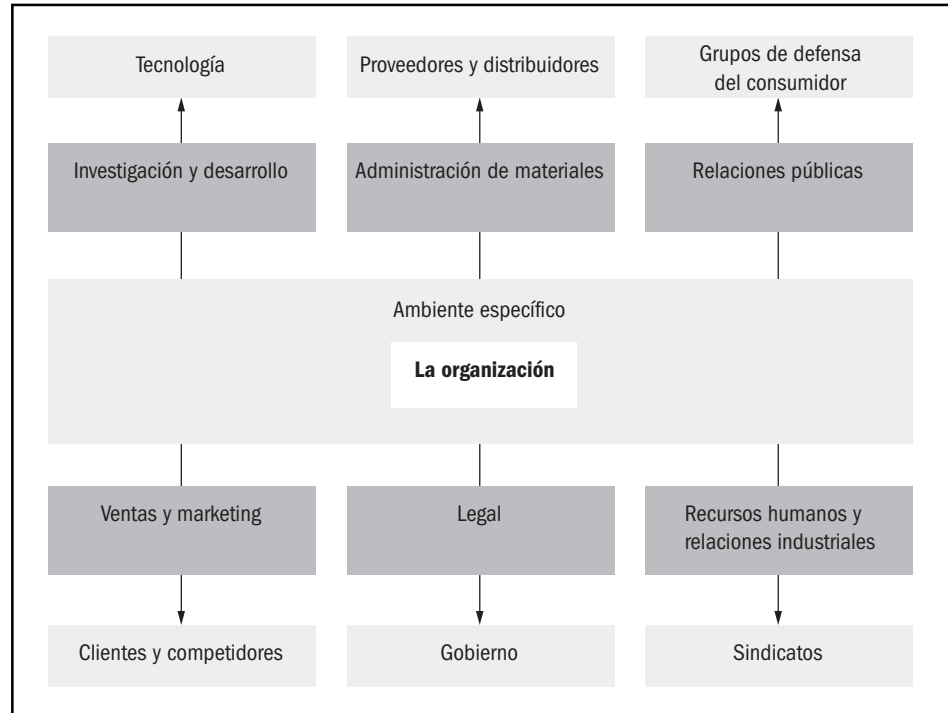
Tecnología

Proveedores y distribuidores

Grupos de defensa del consumidor

Investigación y desarrollo

Administración de materiales

Relaciones públicas

Ambiente específico

**La organización**

Ventas y marketing

Legal

Recursos humanos y relaciones industriales

Clientes y competidores

Gobierno

Sindicatos